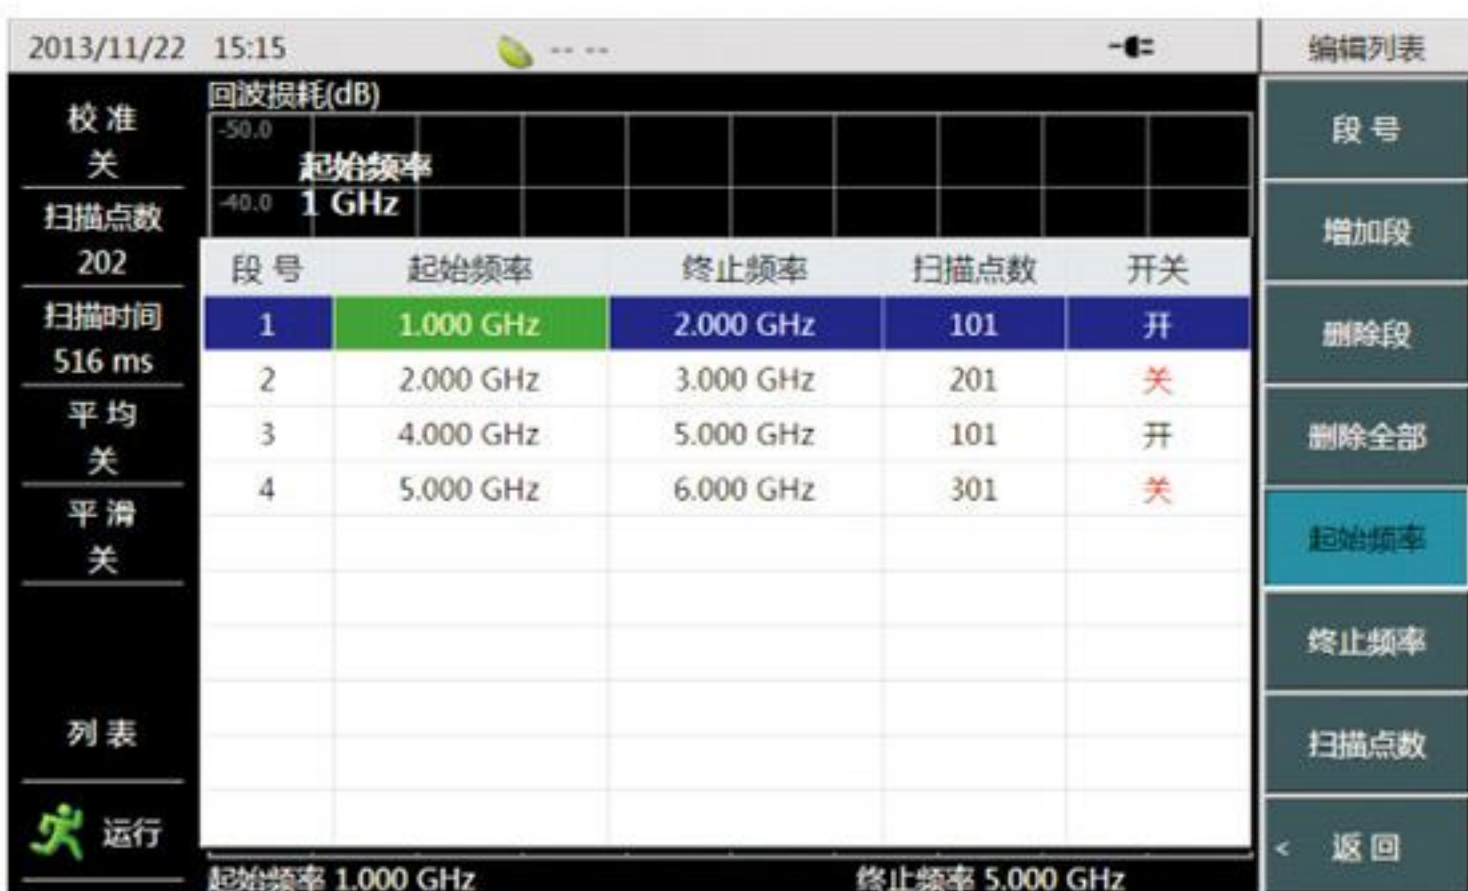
2013/11/22 15:15 -- --

编辑列表

校 准
关

扫描点数
202

扫描时间
516 ms

平 均
关

平 滑
关

列 表

运行

回波损耗(dB)
-50.0
起始频率
-40.0 1 GHz

| 段 号 | 起始频率 | 终止频率 | 扫描点数 | 开关 |
|---|---|---|---|---|
| 1 | 1.000 GHz | 2.000 GHz | 101 | 开 |
| 2 | 2.000 GHz | 3.000 GHz | 201 | 关 |
| 3 | 4.000 GHz | 5.000 GHz | 101 | 开 |
| 4 | 5.000 GHz | 6.000 GHz | 301 | 关 |

起始频率 1.000 GHz 终止频率 5.000 GHz

段 号

增加段

删除段

删除全部

起始频率

终止频率

扫描点数

< 返 回